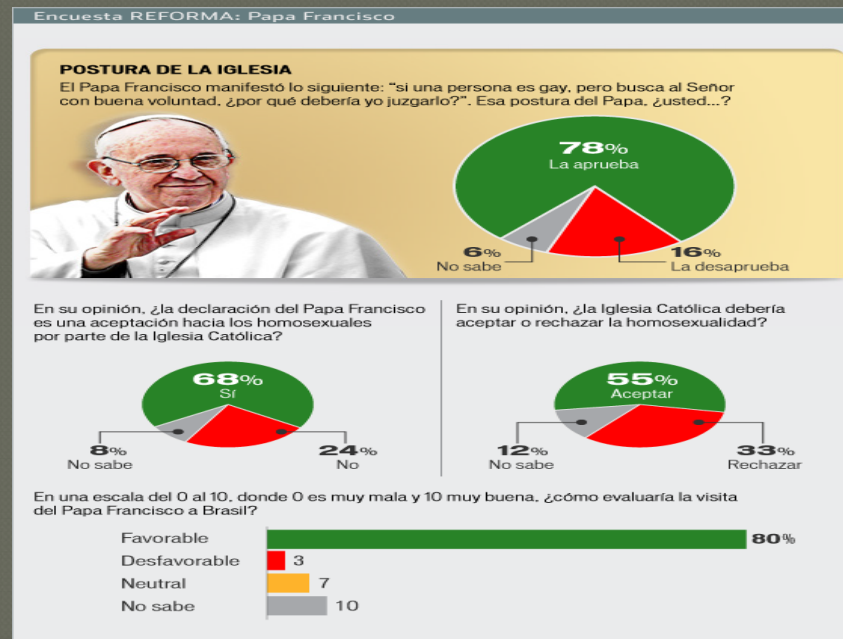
Encuesta REFORMA: Papa Francisco

POSTURA DE LA IGLESIA
El Papa Francisco manifestó lo siguiente: "si una persona es gay, pero busca al Señor con buena voluntad, ¿por qué debería yo juzgarlo?". Esa postura del Papa, ¿usted...?

78%
La aprueba
6%
No sabe
16%
La desaprueba

En su opinión, ¿la declaración del Papa Francisco es una aceptación hacia los homosexuales por parte de la Iglesia Católica?

68%
Sí
8%
No sabe
24%
No

En su opinión, ¿la Iglesia Católica debería aceptar o rechazar la homosexualidad?

55%
Aceptar
12%
No sabe
33%
Rechazar

En una escala del 0 al 10, donde 0 es muy mala y 10 muy buena, ¿cómo evaluaría la visita del Papa Francisco a Brasil?

Favorable 80%
Desfavorable 3
Neutral 7
No sabe 10